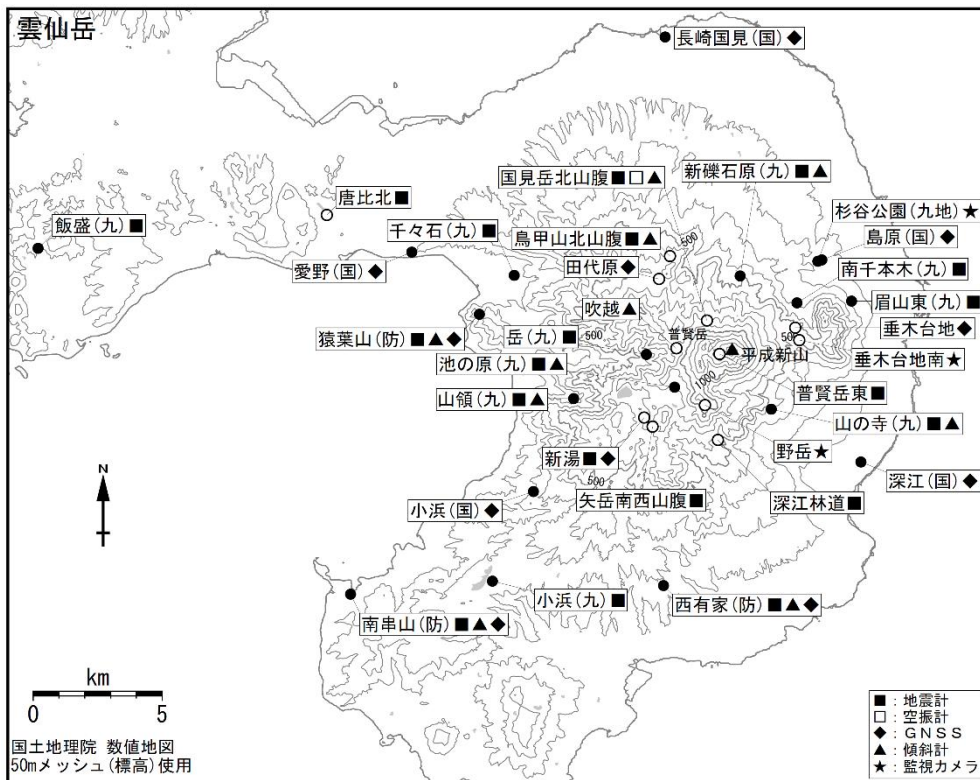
雲仙岳

長崎国見(国)◆

国見岳北山腹■□▲

新礫石原(九)■▲

唐比北■

杉谷公園(九地)★

飯盛(九)■

千々石(九)■

鳥甲山北山腹■▲

島原(国)◆

田代原◆

愛野(国)◆

南千本木(九)■

吹越▲

眉山東(九)■

猿葉山(防)■▲◆

岳(九)■

普賢岳

垂木台地◆

池の原(九)■▲

平成新山

垂木台地南★

山領(九)■▲

普賢岳東■

山の寺(九)■▲

野岳★

新湯■◆

深江(国)◆

小浜(国)◆

矢岳南西山腹■

深江林道■

N

小浜(九)■

西有家(防)■▲◆

南串山(防)■▲◆

km

0 5

国土地理院 数值地図
50mメッシュ(標高)使用

500

500

500

1000

500

■:地震計
□:空振計
◆:GNSS
▲:傾斜計
★:監視カメラ